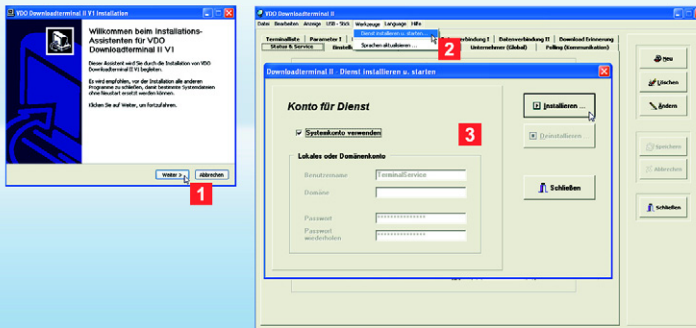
VDO Downloadterminal II V1 Installation

Willkommen beim Installations-Assistenten für VDO Downloadterminal II V1

Dieser Assistent wird Sie durch die Installation von VDO Downloadterminal II V1 begleiten.

Es wird empfohlen, vor der Installation alle anderen Programme zu schließen, damit bestimmte Systemdateien ohne Neustart ersetzt werden können.

Klicken Sie auf Weiter, um fortzufahren.

Weiter > Abbrechen

1

VDO Downloadterminal II

Datei Bearbeiten Anzeige USB - Stick Werkzeuge Language Hilfe

Dienst installieren u. starten...

Sprachen aktualisieren ...

2

Terminalliste Parameter I Status & Service Einstel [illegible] verbindung I Datenverbindung II Download Erinnerung Unternehmer (Global) Polling (Kommunikation)

Neu

Löschen

Ändern

Speichern

Abbrechen

Schließen

Downloadterminal II - Dienst installieren u. starten

Konto für Dienst

Systemkonto verwenden

Lokales oder Domänenkonto

Benutzername TerminalService

Domäne

Passwort ****************

Passwort wiederholen ****************

Installieren ...

Deinstallieren

Schließen

3